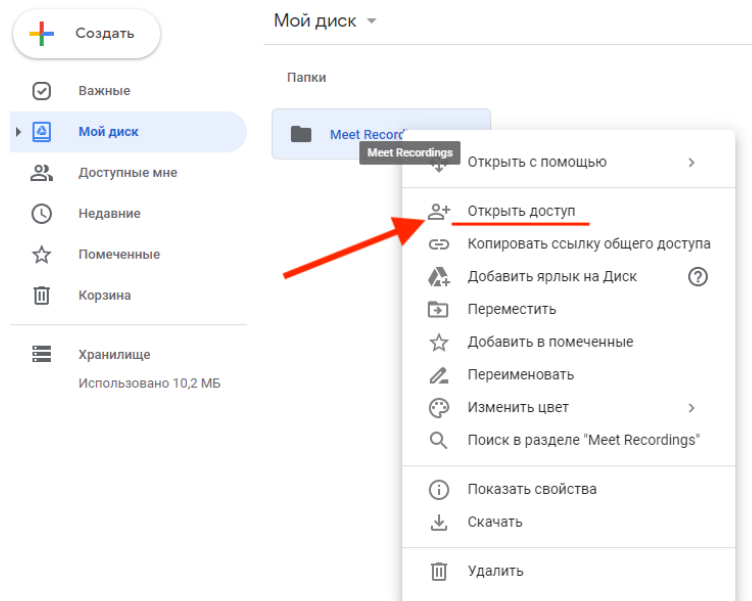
Создать

Важные

Мой диск

Доступные мне

Недавние

Помеченные

Корзина

Хранилище

Использовано 10,2 МБ

Мой диск

Папки

Meet Record

Meet Recordings

Открыть с помощью

Открыть доступ

Копировать ссылку общего доступа

Добавить ярлык на Диск

Переместить

Добавить в помеченные

Переименовать

Изменить цвет

Поиск в разделе "Meet Recordings"

Показать свойства

Скачать

Удалить